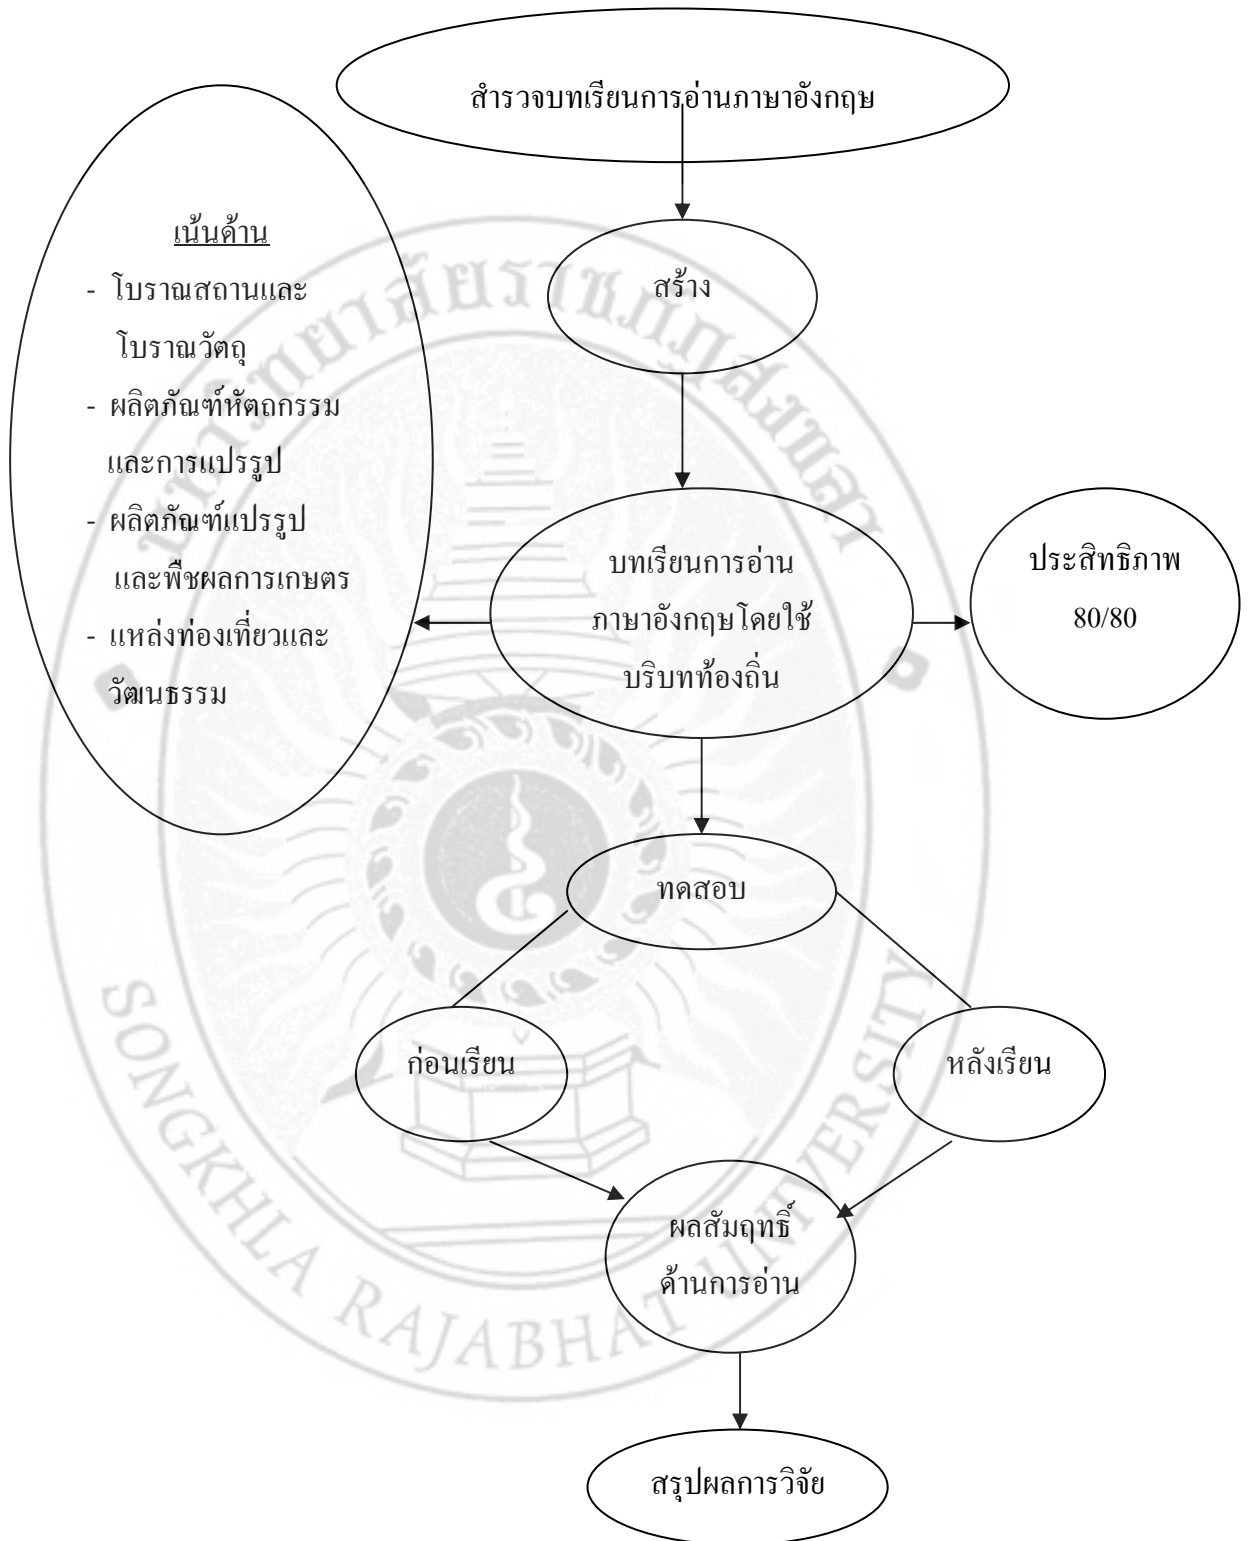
สำรวจบทเรียนการอ่านภาษาอังกฤษ

เน้นด้าน
- โบราณสถานและโบราณวัตถุ
- ผลิตภัณฑ์หัตถกรรมและการแปรรูป
- ผลิตภัณฑ์แปรรูปและพืชผลการเกษตร
- แหล่งท่องเที่ยวและวัฒนธรรม

สร้าง

บทเรียนการอ่านภาษาอังกฤษโดยใช้บริบทท้องถิ่น

ประสิทธิภาพ 80/80

ทดสอบ

ก่อนเรียน

หลังเรียน

ผลสัมฤทธิ์ด้านการอ่าน

สรุปผลการวิจัย

SONGKHLA RAJABHAT UNIVERSITY